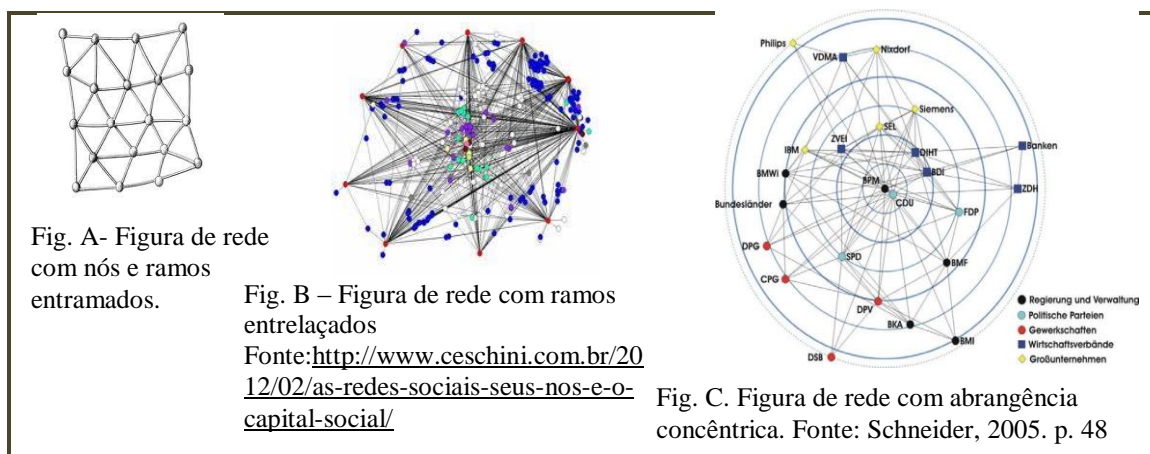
Fig. A- Figura de rede com nós e ramos entramados.

Fig. B – Figura de rede com ramos entrelaçados Fonte:http://www.ceschini.com.br/2012/02/as-redes-sociais-seus-nos-e-o-capital-social/

Philips
VDMA
Nixdorf
Siemens
SEL
IBM
ZVEI
DIHT
Banken
BMWi
BPM
BDI
ZDH
Bundesländer
CDU
FDP
DPG
SPD
BMF
CPG
DPV
BKA
BMI
DSB
Regierung und Verwaltung
Politische Parteien
Gewerkschaften
Wirtschaftsverbände
Großunternehmen

Fig. C. Figura de rede com abrangência concêntrica. Fonte: Schneider, 2005. p. 48